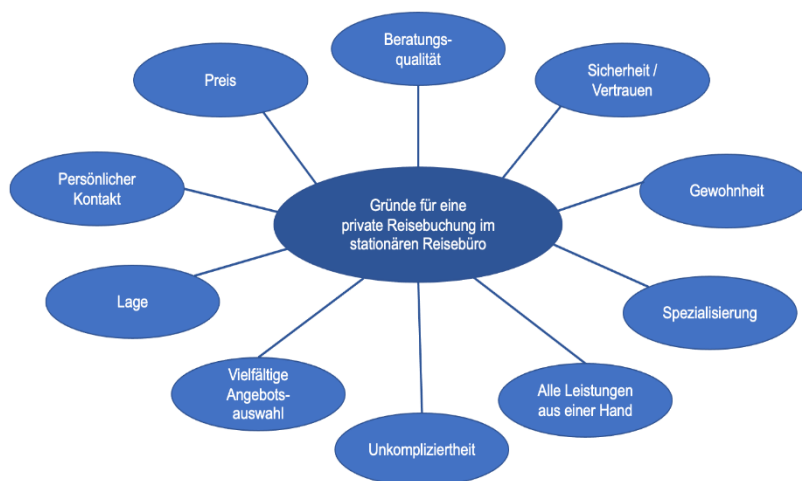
Gründe für eine private Reisebuchung im stationären Reisebüro

Beratungs-
qualität

Sicherheit / Vertrauen

Gewohnheit

Spezialisierung

Alle Leistungen aus einer Hand

Unkompliziertheit

Vielfältige Angebots-
auswahl

Lage

Persönlicher Kontakt

Preis